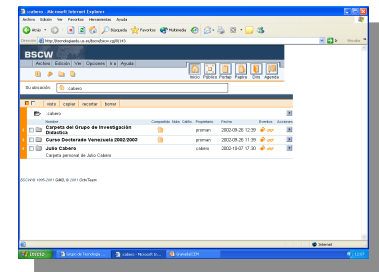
/cabero - Microsoft Internet Explorer

Archivo Edición Ver Favoritos Herramientas Ayuda

Atrás Búsqueda Favoritos Multimedia

Dirección http://tecnologiaedu.us.es/bscw/bscw.cgi/0/43 Ir Vínculos

BSCW

Archivo Edición Ver Opciones Ir a Ayuda

Inicio Público Portap. Papel. Dirs Agenda

Su ubicación: cabero

Añadir copiar recortar borrar

:cabero

Nombre Compartido Más Cabio Propietario Fecha Eventos Acciones

Carpeta del Grupo de Investigación Didáctica jromar 2002-09-26 12:30

Curso Doctorado Venezuela 2002/2003 jromar 2002-09-26 11:39

Julio Cabero cabero 2002-10-07 17:30

Carpeta personal de Julio Cabero

BSCW 1995-2001 GMD, © 2001 OrbiTeam

Internet

Inicio Grupo de Tecnología... cabero - Microsoft Int... Untitled - Paint